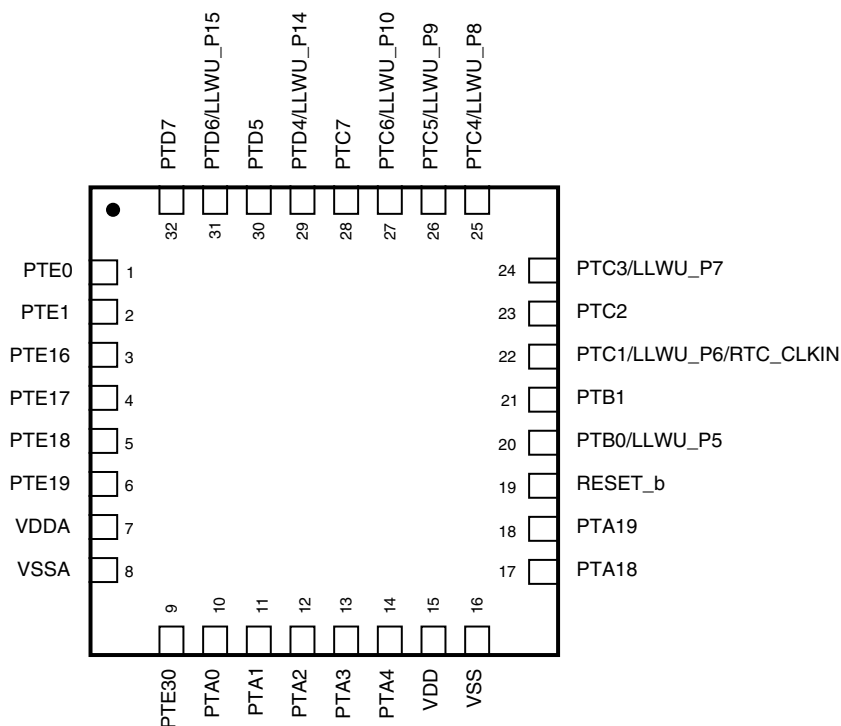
PTD7
PTD6/LLWU_P15
PTD5
PTD4/LLWU_P14
PTC7
PTC6/LLWU_P10
PTC5/LLWU_P9
PTC4/LLWU_P8

32
31
30
29
28
27
26
25

PTE0 1
PTE1 2
PTE16 3
PTE17 4
PTE18 5
PTE19 6
VDDA 7
VSSA 8

24 PTC3/LLWU_P7
23 PTC2
22 PTC1/LLWU_P6/RTC_CLKIN
21 PTB1
20 PTB0/LLWU_P5
19 RESET_b
18 PTA19
17 PTA18

9
10
11
12
13
14
15
16

PTE30
PTA0
PTA1
PTA2
PTA3
PTA4
VDD
VSS